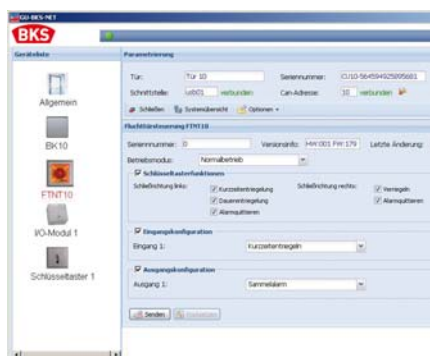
GU-BKS-NET

BKS

Geräteliste

Allgemein

BK10

FTNT10

I/O-Modul 1

Schlüsseltaster 1

Parametrierung

Tür: Tür 10

Seriennummer: IO/10-564594925895681

Schnittstelle: usb01 verbunden

Can-Adresse: 10 verbunden

Schließen Systemübersicht Optionen

Fluchttürsteuerung FTNT10

Seriennummer: 0

Versionsinfo: HW:001 FW:179

Letzte Änderung:

Betriebsmodus: Normalbetrieb

Schlüsseltasterfunktionen

Schließrichtung links:

Kurzzeitentriegelung

Dauerentriegelung

Alarmquittieren

Schließrichtung rechts:

Verriegeln

Alarmquittieren

Eingangskonfiguration

Eingang 1: Kurzzeitentriegeln

Ausgangskonfiguration

Ausgang 1: Sammelalarm

Senden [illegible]